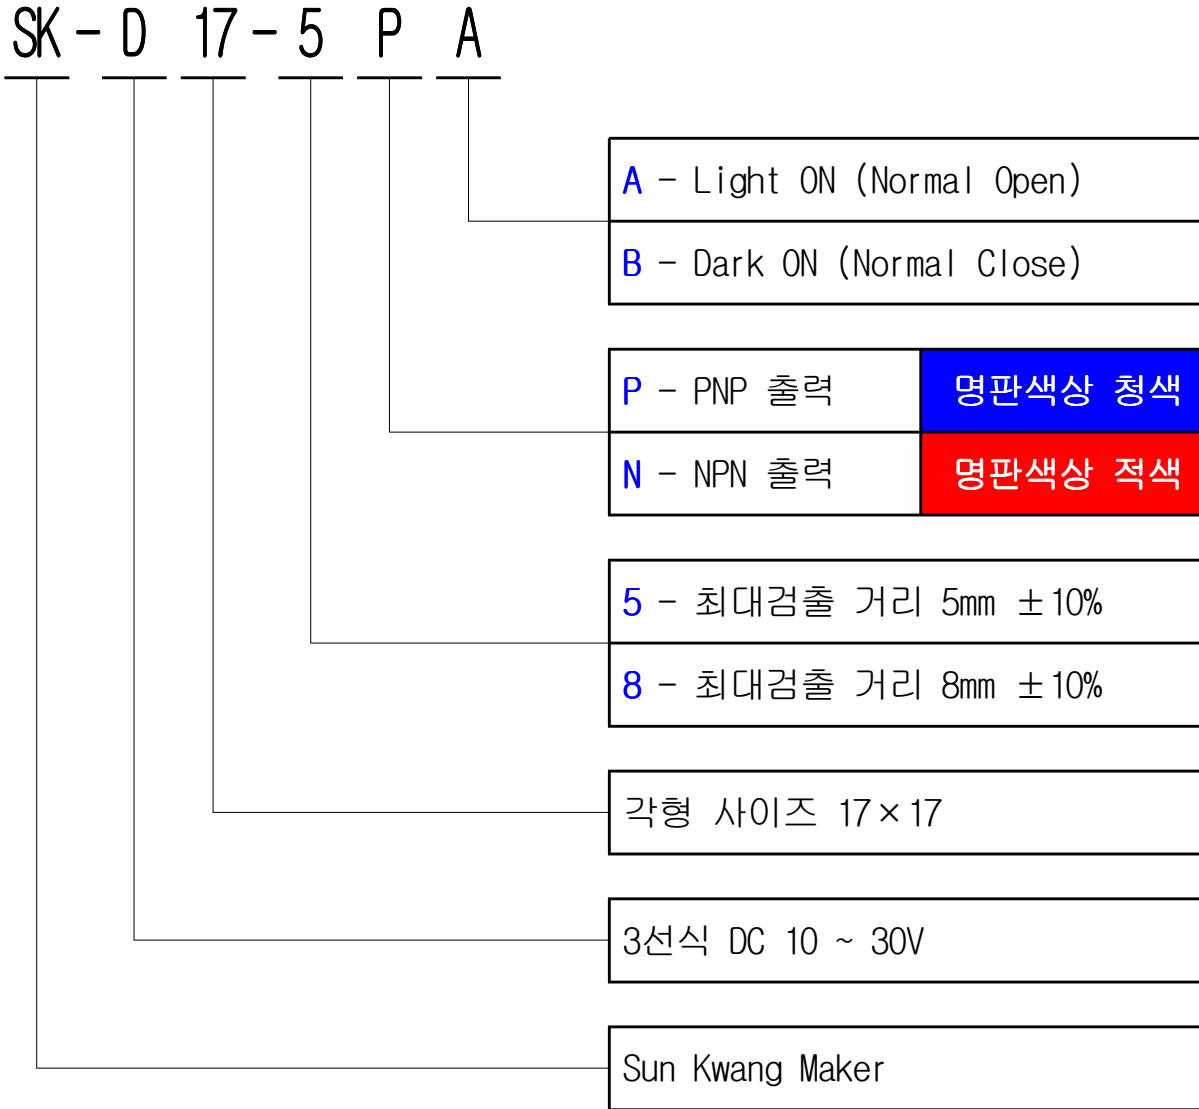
SK - D 17 - 5 P A

A - Light ON (Normal Open)
B - Dark ON (Normal Close)

| P - PNP 출력 | 명판색상 청색 |
|---|---|
| N - NPN 출력 | 명판색상 적색 |

5 - 최대검출 거리 5mm ±10%
8 - 최대검출 거리 8mm ±10%

각형 사이즈 17×17

3선식 DC 10 ~ 30V

Sun Kwang Maker